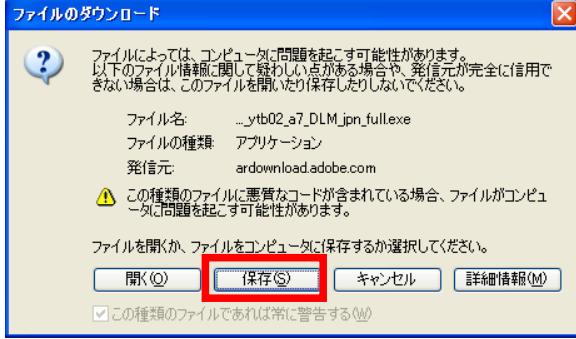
ファイルのダウンロード

ファイルによっては、コンピュータに問題を起こす可能性があります。以下のファイル情報に関して疑わしい点がある場合や、発信元が完全に信用できない場合は、このファイルを開いたり保存したりしないでください。

ファイル名: ..._ytb02_a7_DLM_jpn_full.exe
ファイルの種類: アプリケーション
発信元: ardownload.adobe.com

この種類のファイルに悪質なコードが含まれている場合、ファイルがコンピュータに問題を起こす可能性があります。

ファイルを開くか、ファイルをコンピュータに保存するか選択してください。

開く(O) 保存(S) キャンセル 詳細情報(M)

この種類のファイルであれば常に警告する(W)